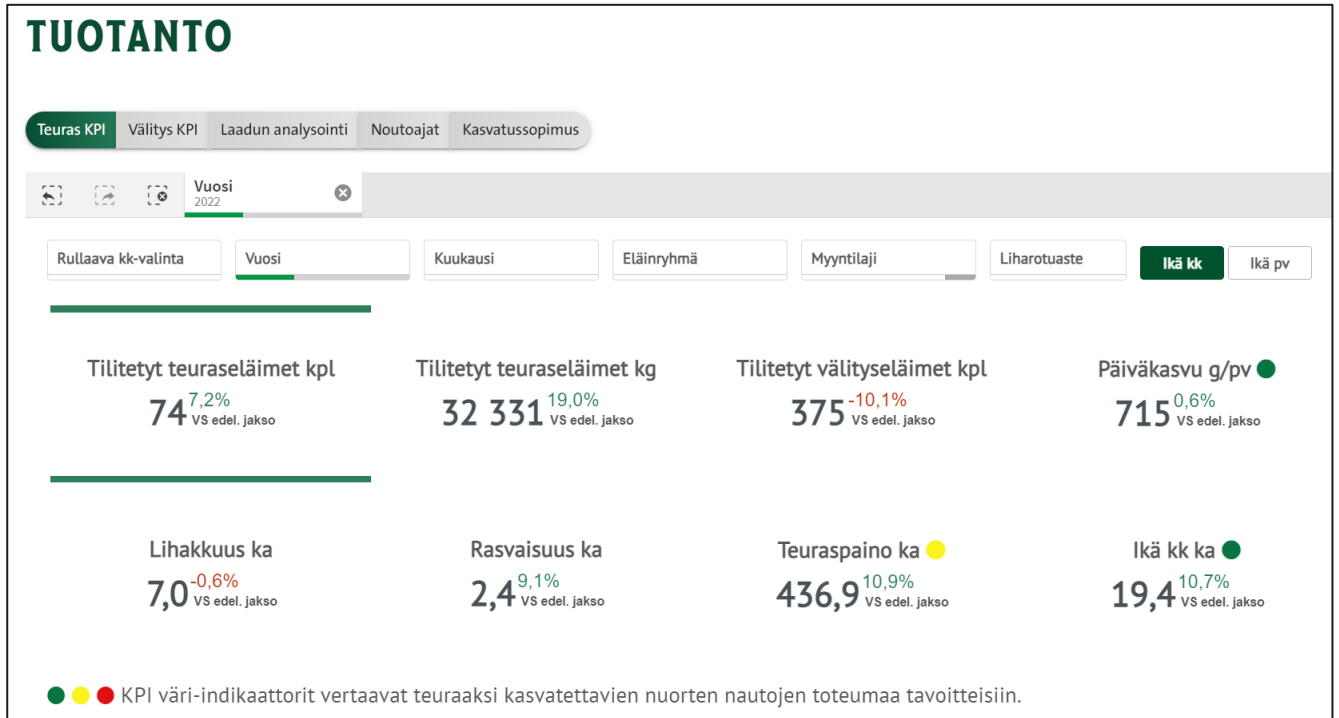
TUOTANTO

Teuras KPI | Välitys KPI | Laadun analysointi | Noutoajat | Kasvatussopimus

Vuosi
2022

Rullaava kk-valinta | Vuosi | Kuukausi | Eläinryhmä | Myyntilaji | Liharotuaste | Ikä kk | Ikä pv

Tilitetyt teuraseläimet kpl
74 7,2% VS edel. jakso

Tilitetyt teuraseläimet kg
32 331 19,0% VS edel. jakso

Tilitetyt välityseläimet kpl
375 -10,1% VS edel. jakso

Päiväkasvu g/pv
715 0,6% VS edel. jakso

Lihakkuus ka
7,0 -0,6% VS edel. jakso

Rasvaisuus ka
2,4 9,1% VS edel. jakso

Teuraspaino ka
436,9 10,9% VS edel. jakso

Ikä kk ka
19,4 10,7% VS edel. jakso

KPI väri-indikaattorit vertaavat teuraaksi kasvatettavien nuorten nautojen toteumaa tavoitteisiin.